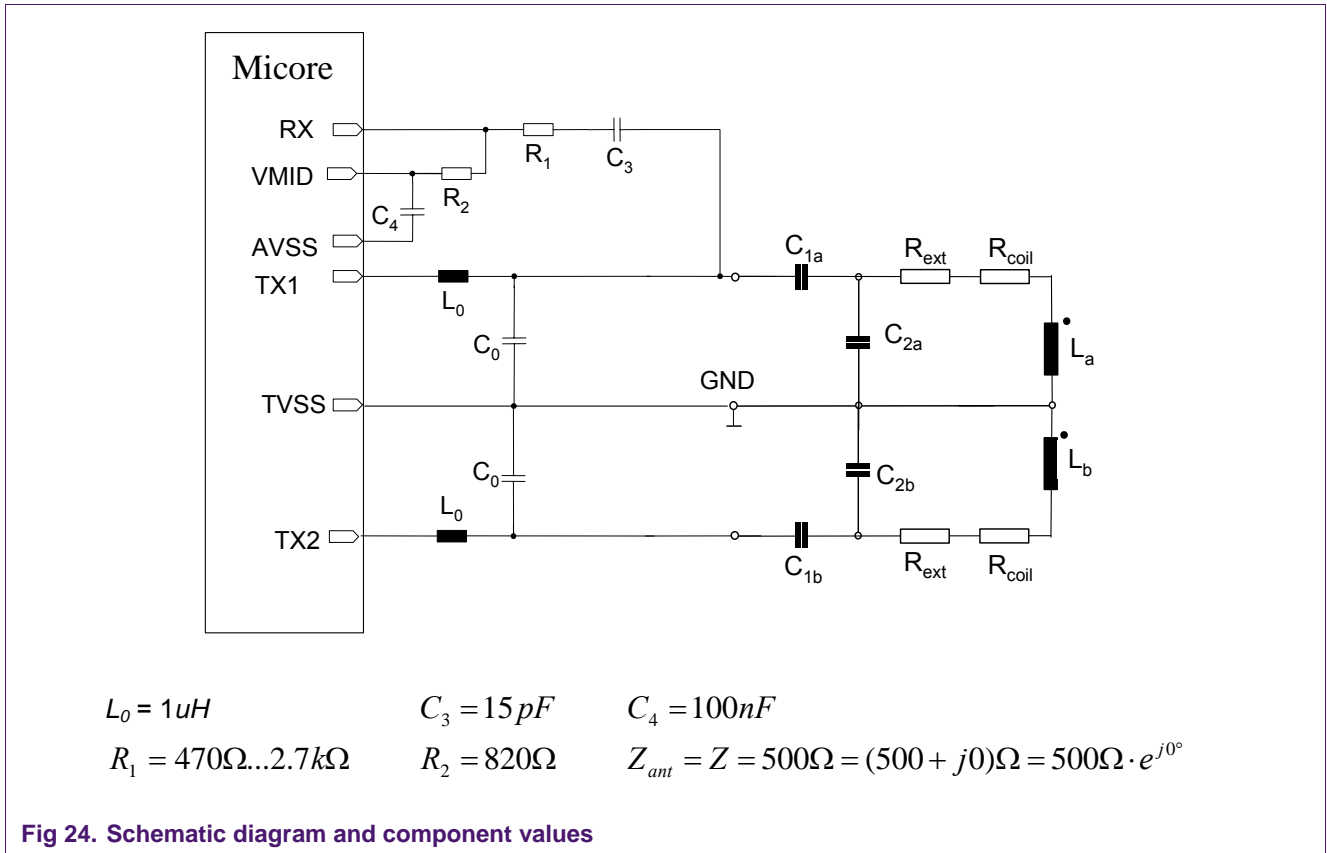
Micore

RX

VMID

AVSS

TX1

TVSS

TX2

$R_1$

$C_3$

$R_2$

$C_4$

$L_0$

$C_0$

$C_0$

$L_0$

GND

$C_{1a}$

$R_{ext}$

$R_{coil}$

$C_{2a}$

$L_a$

$C_{2b}$

$L_b$

$C_{1b}$

$R_{ext}$

$R_{coil}$

$L_0$ = $1uH$ $C_3 = 15pF$ $C_4 = 100nF$

$R_1 = 470\Omega ... 2.7k\Omega$ $R_2 = 820\Omega$ $Z_{ant} = Z = 500\Omega = (500 + j0)\Omega = 500\Omega \cdot e^{j0°}$

Fig 24. Schematic diagram and component values